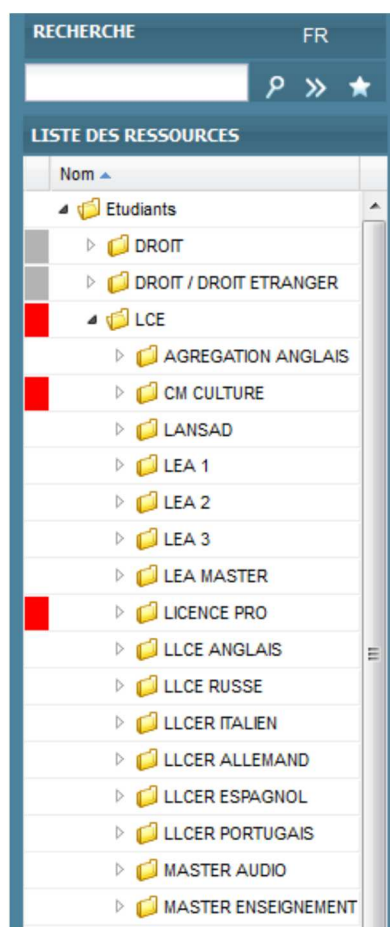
RECHERCHE FR

LISTE DES RESSOURCES

Nom

Etudiants
DROIT
DROIT / DROIT ETRANGER
LCE
AGREGATION ANGLAIS
CM CULTURE
LANSAD
LEA 1
LEA 2
LEA 3
LEA MASTER
LICENCE PRO
LLCE ANGLAIS
LLCE RUSSE
LLCER ITALIEN
LLCER ALLEMAND
LLCER ESPAGNOL
LLCER PORTUGAIS
MASTER AUDIO
MASTER ENSEIGNEMENT